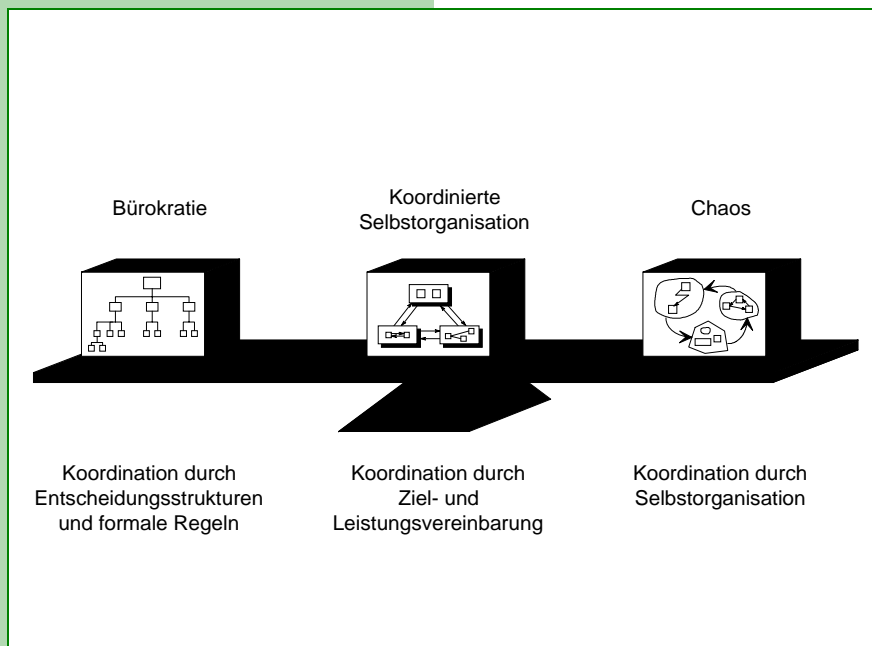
Bürokratie

Koordinierte Selbstorganisation

Chaos

Koordination durch Entscheidungsstrukturen und formale Regeln

Koordination durch Ziel- und Leistungsvereinbarung

Koordination durch Selbstorganisation